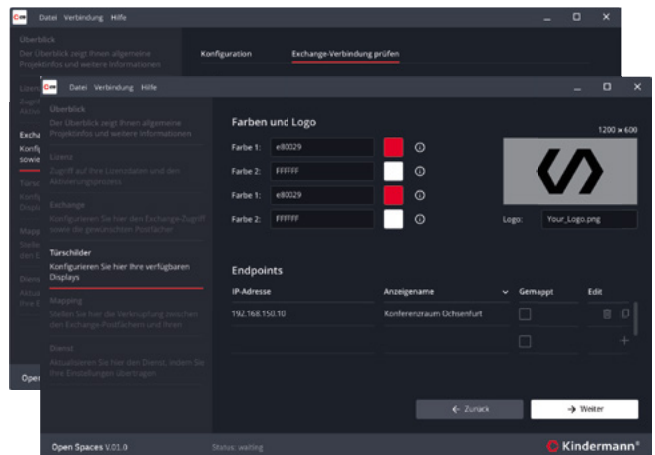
Datei Verbindung Hilfe

Überblick
Der Überblick zeigt Ihnen allgemeine Projektinfos und weitere Informationen

Konfiguration
Exchange-Verbindung prüfen

Lizenz
Exchange
Konfig sowie
Türschi
Mapp
Dienst
Open

Datei Verbindung Hilfe

Überblick
Der Überblick zeigt Ihnen allgemeine Projektinfos und weitere Informationen

Lizenz
Zugriff auf Ihre Lizenzdaten und den Aktivierungsprozess

Exchange
Konfigurieren Sie hier den Exchange-Zugriff sowie die gewünschten Postfächer

Türschilder
Konfigurieren Sie hier Ihre verfügbaren Displays

Mapping
Stellen Sie hier die Verknüpfung zwischen den Exchange-Postfächern und Ihren

Dienst
Aktualisieren Sie hier den Dienst, indem Sie Ihre Einstellungen übertragen

Farben und Logo

Farbe 1: e80029
Farbe 2: FFFFFF
Farbe 1: e80029
Farbe 2: FFFFFF

1200 x 600

Logo: Your_Logo.png

Endpoints

| IP-Adresse | Anzeigename | Gemappt | Edit |
|---|---|---|---|
| 192.168.150.10 | Konferenzraum Ochsenfurt | | |
| | | | + |

Zurück
Weiter

Open Spaces V.01.0
Status: waiting
Kindermann®